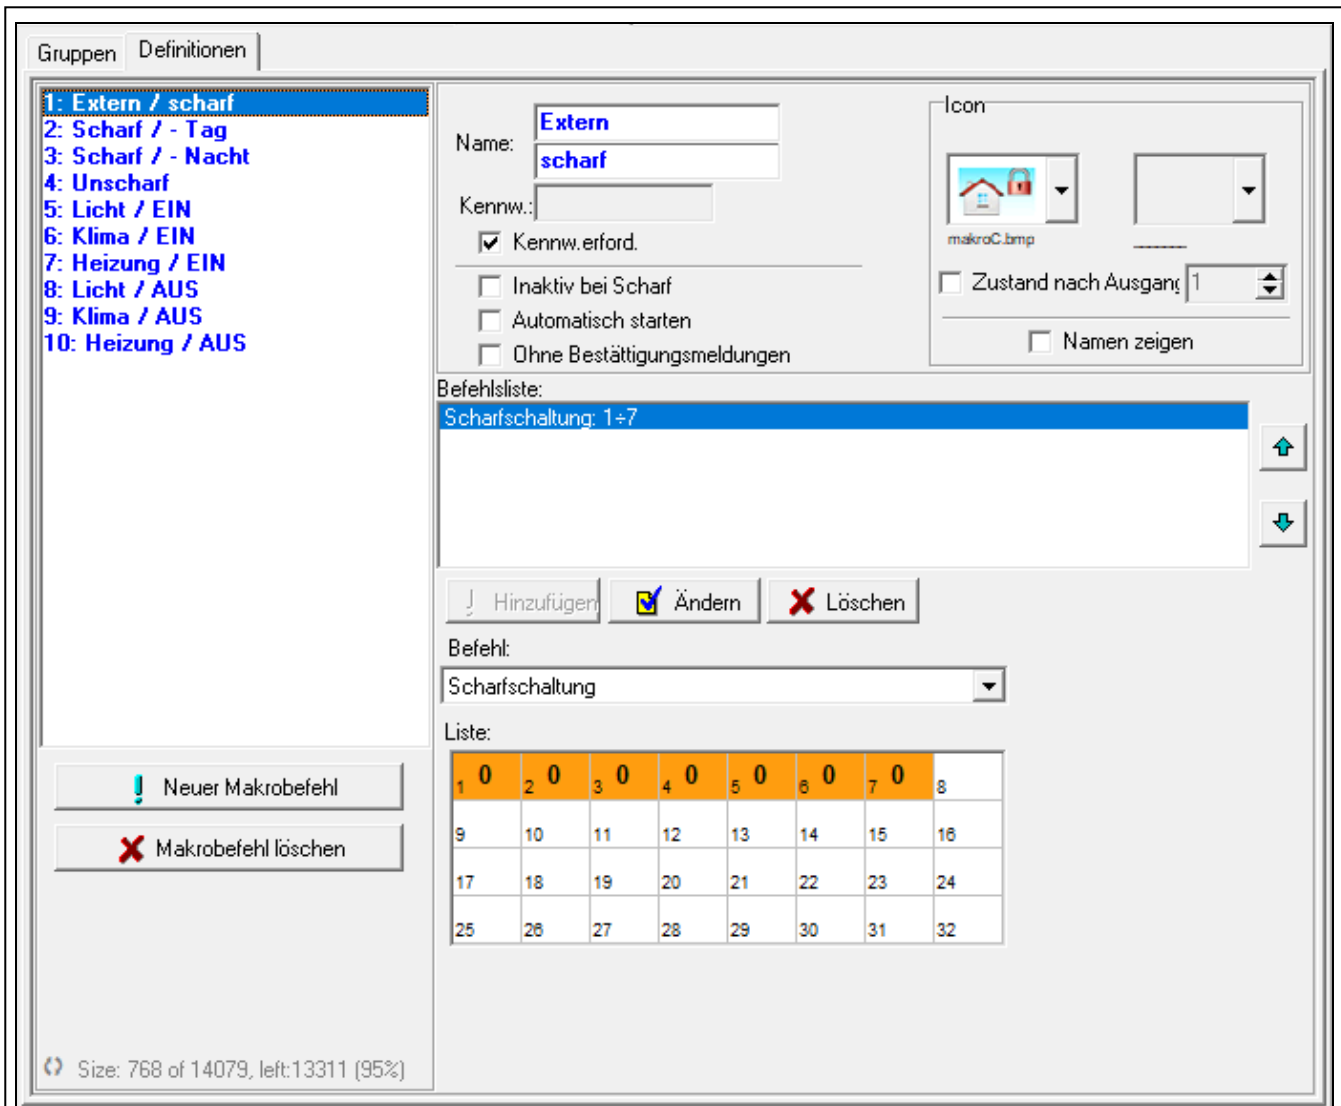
Gruppen Definitionen

1: Extern / scharf
2: Scharf / - Tag
3: Scharf / - Nacht
4: Unscharf
5: Licht / EIN
6: Klima / EIN
7: Heizung / EIN
8: Licht / AUS
9: Klima / AUS
10: Heizung / AUS

Neuer Makrobefehl

Makrobefehl löschen

Size: 768 of 14079, left:13311 (95%)

Name: Extern
scharf

Kennw.:

Kennw.erford.

Inaktiv bei Scharf

Automatisch starten

Ohne Bestättigungsmeldungen

Icon

makroC.bmp

-------

Zustand nach Ausgang 1

Namen zeigen

Befehlsliste:

Scharfschaltung: 1÷7

Hinzufügen Ändern Löschen

Befehl:

Scharfschaltung

Liste:

| 1 0 | 2 0 | 3 0 | 4 0 | 5 0 | 6 0 | 7 0 | 8 |
|---|---|---|---|---|---|---|---|
| 9 | 10 | 11 | 12 | 13 | 14 | 15 | 16 |
| 17 | 18 | 19 | 20 | 21 | 22 | 23 | 24 |
| 25 | 26 | 27 | 28 | 29 | 30 | 31 | 32 |